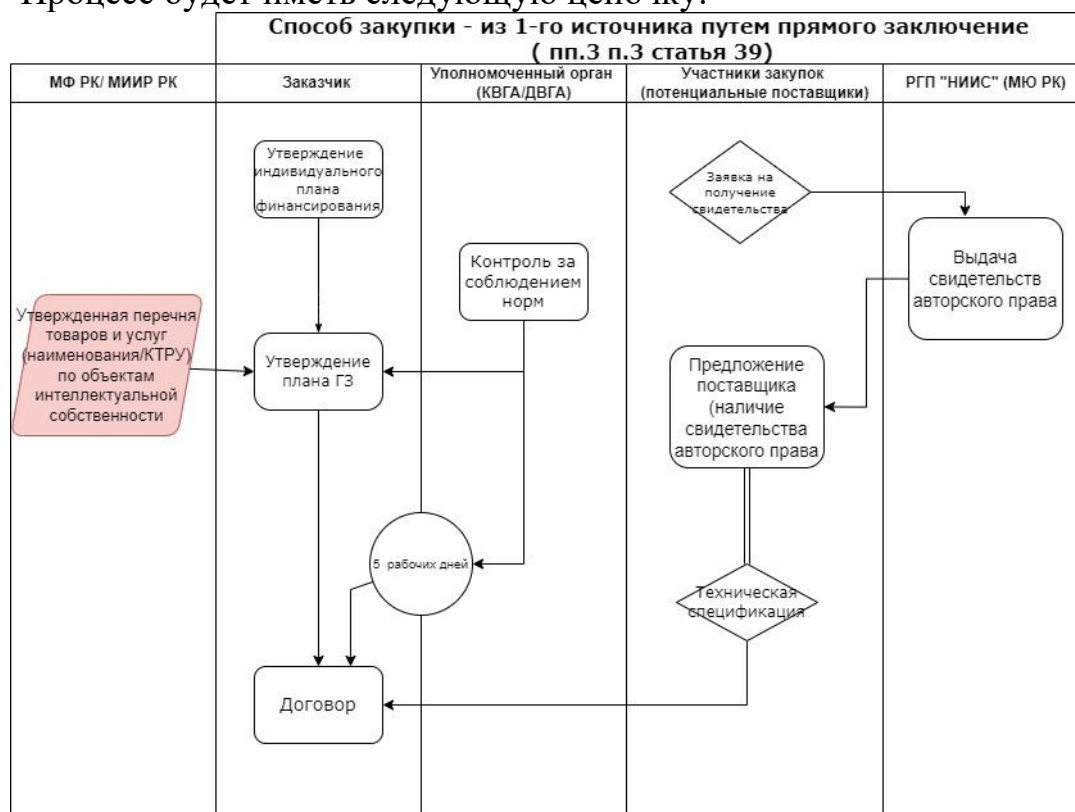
Процесс будет иметь следующую цепочку:

Способ закупки - из 1-го источника путем прямого заключение ( пп.3 п.3 статья 39)

| МФ РК/ МИИР РК | Заказчик | Уполномоченный орган (КВГА/ДВГА) | Участники закупок (потенциальные поставщики) | РГП "НИИС" (МЮ РК) |
|---|---|---|---|---|

Утверждение индивидуального плана финансирования

Заявка на получение свидетельства

Выдача свидетельств авторского права

Контроль за соблюдением норм

Утвержденная перечня товаров и услуг (наименования/КТРУ) по объектам интеллектуальной собственности

Утверждение плана ГЗ

Предложение поставщика (наличие свидетельства авторского права

5 рабочих дней

Техническая спецификация

Договор